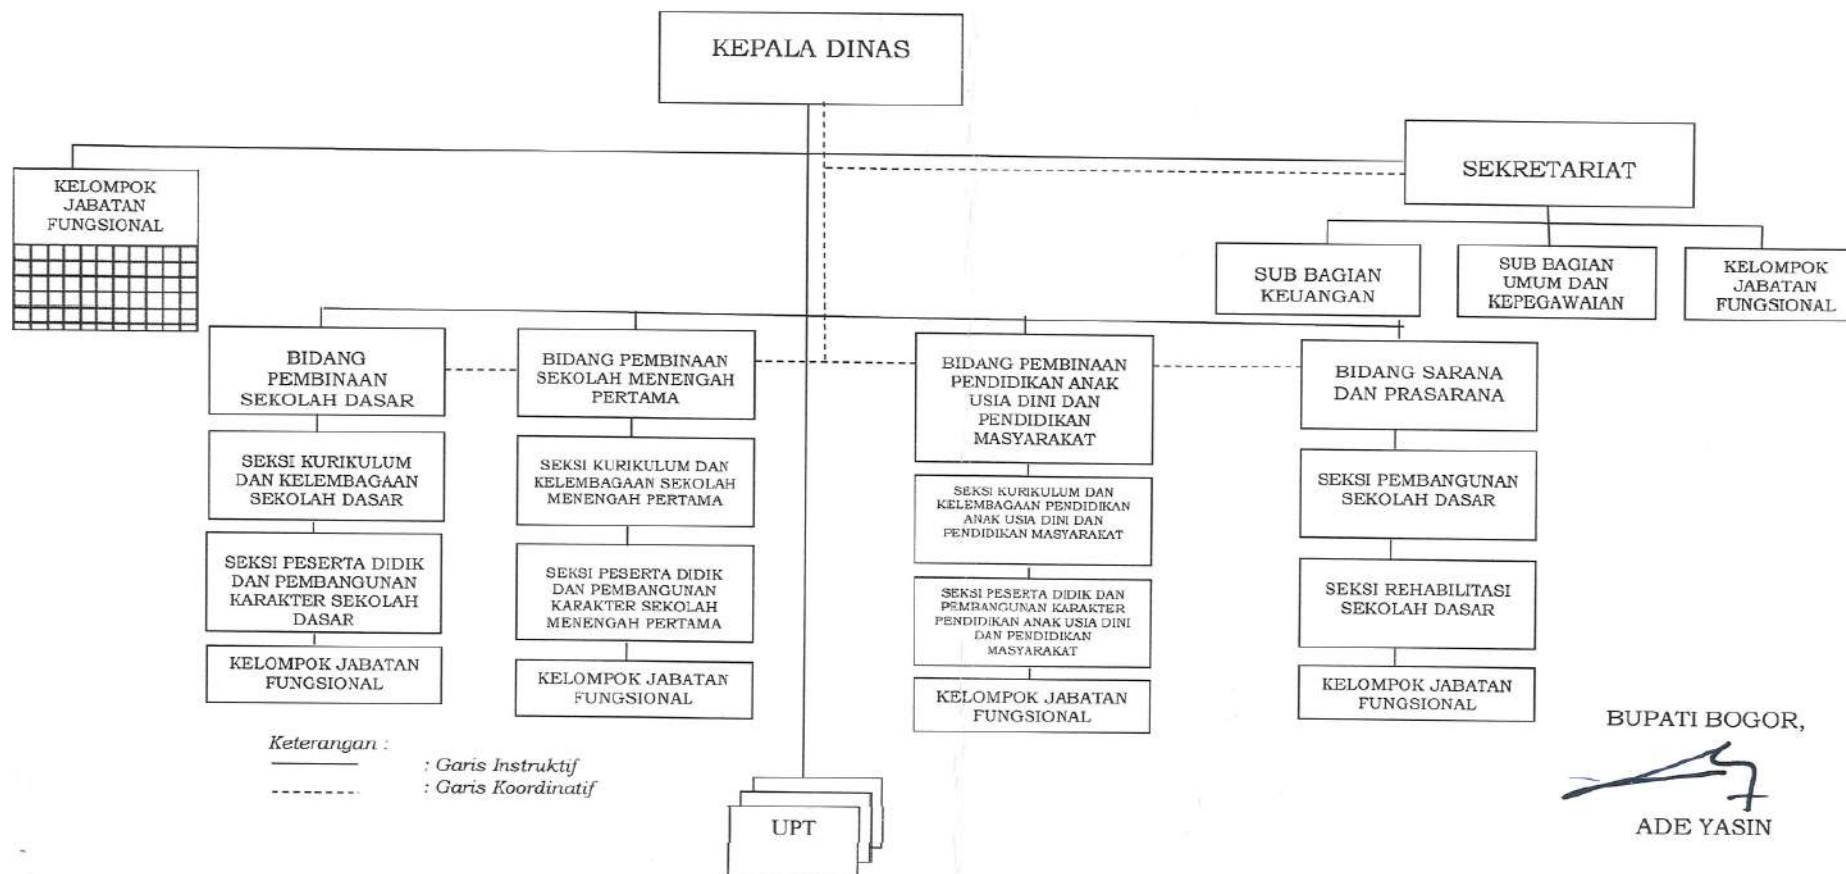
KEPALA DINAS

KELOMPOK JABATAN FUNGSIONAL

SEKRETARIAT

SUB BAGIAN KEUANGAN

SUB BAGIAN UMUM DAN KEPEGAWAIAN

KELOMPOK JABATAN FUNGSIONAL

BIDANG PEMBINAAN SEKOLAH DASAR

SEKSI KURIKULUM DAN KELEMBAGAAN SEKOLAH DASAR

SEKSI PESERTA DIDIK DAN PEMBANGUNAN KARAKTER SEKOLAH DASAR

KELOMPOK JABATAN FUNGSIONAL

BIDANG PEMBINAAN SEKOLAH MENENGAH PERTAMA

SEKSI KURIKULUM DAN KELEMBAGAAN SEKOLAH MENENGAH PERTAMA

SEKSI PESERTA DIDIK DAN PEMBANGUNAN KARAKTER SEKOLAH MENENGAH PERTAMA

KELOMPOK JABATAN FUNGSIONAL

BIDANG PEMBINAAN PENDIDIKAN ANAK USIA DINI DAN PENDIDIKAN MASYARAKAT

SEKSI KURIKULUM DAN KELEMBAGAAN PENDIDIKAN ANAK USIA DINI DAN PENDIDIKAN MASYARAKAT

SEKSI PESERTA DIDIK DAN PEMBANGUNAN KARAKTER PENDIDIKAN ANAK USIA DINI DAN PENDIDIKAN MASYARAKAT

KELOMPOK JABATAN FUNGSIONAL

BIDANG SARANA DAN PRASARANA

SEKSI PEMBANGUNAN SEKOLAH DASAR

SEKSI REHABILITASI SEKOLAH DASAR

KELOMPOK JABATAN FUNGSIONAL

Keterangan :
: Garis Instruktif
: Garis Koordinatif

UPT

BUPATI BOGOR,

ADE YASIN